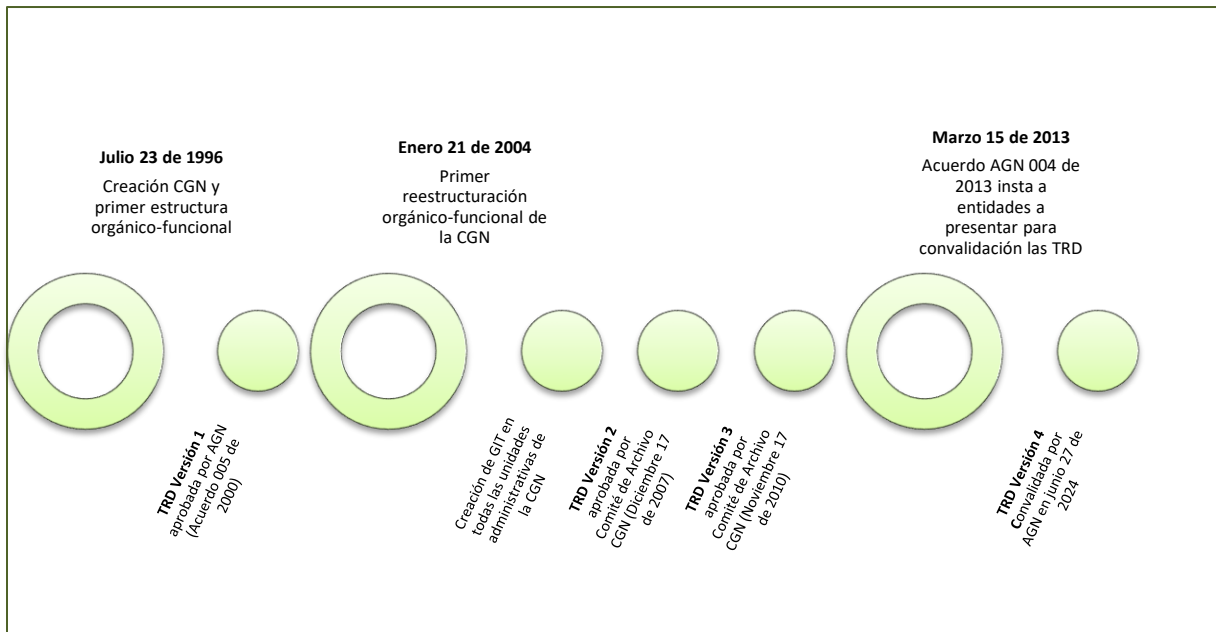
**Julio 23 de 1996**
Creación CGN y primer estructura orgánico-funcional

**Enero 21 de 2004**
Primer reestructuración orgánico-funcional de la CGN

**Marzo 15 de 2013**
Acuerdo AGN 004 de 2013 insta a entidades a presentar para convalidación las TRD

**TRD Versión 1** aprobada por AGN (Acuerdo 005 de 2000)

Creación de GIT en todas las unidades administrativas de la CGN

**TRD Versión 2** aprobada por Comité de Archivo CGN (Diciembre 17 de 2007)

**TRD Versión 3** aprobada por Comité de Archivo CGN (Noviembre 17 de 2010)

**TRD Versión 4** Convalidada por AGN en junio 27 de 2024